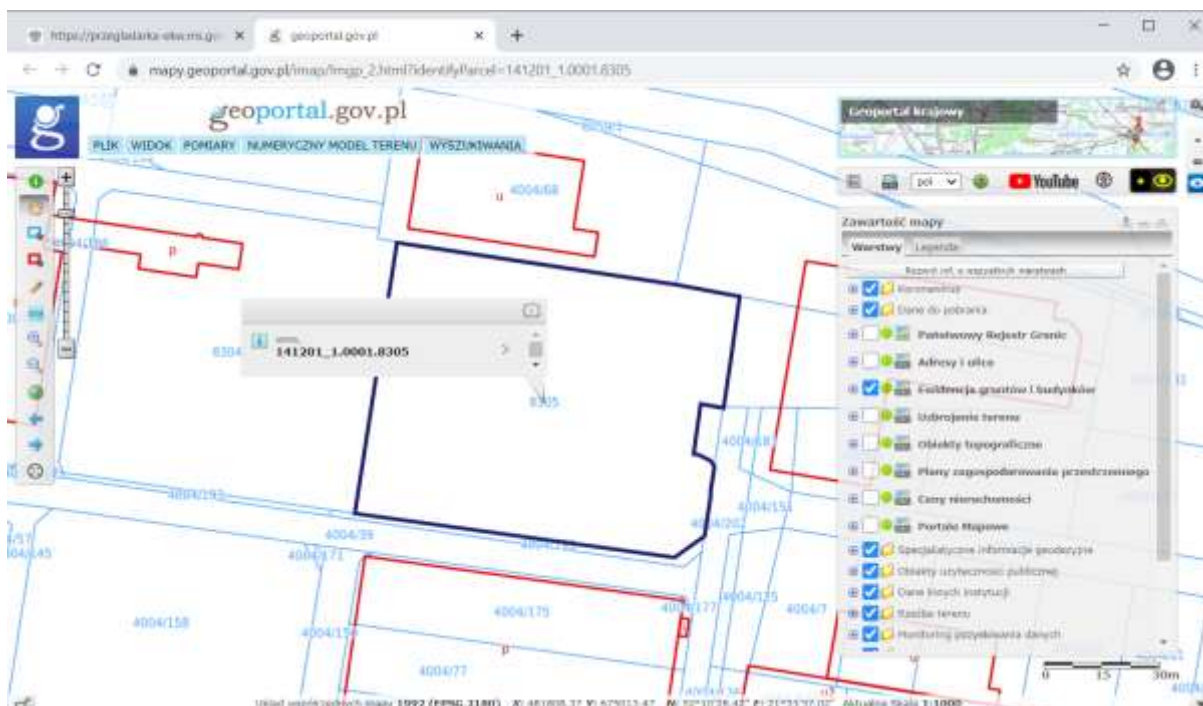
https://przegladarka-ekw.ms.gov ×
geoportal.gov.pl ×
+
mapy.geoportal.gov.pl/imap/Imgp_2.html?identifyParcel=141201_1.0001.8305

geoportal.gov.pl
PLIK WIDOK POMIARY NUMERYCZNY MODEL TERENU WYSZUKIWANIA

Geoportal krajowy
pol
YouTube

Zawartość mapy
Warstwy Legenda
Rozwiń inf. o wszystkich narzędziach
Kompozycja
Dane do pobrania
Państwowy Rejestr Granic
Adresy i ulice
Ewidencja gruntów i budynków
Uzbrojenie terenu
Obiekty topograficzne
Plany zagospodarowania przestrzennego
Ceny nieruchomości
Portale Mapowe
Specjalistyczne informacje geodezyjne
Obiekty użyteczności publicznej
Dane innych instytucji
Rzeźba terenu
Monitoring pozyskiwania danych

141201_1.0001.8305

4004/68
u
p
8304
8305
4004/68
4004/193
4004/39
4004/171
4004/202
4004/151
4004/145
4004/175
4004/177
4004/135
4004/158
4004/154
4004/77
p

0 15 30m
Układ współrzędnych mapy: 1992 (EPSG:2180) Aktualna Skala 1:1000